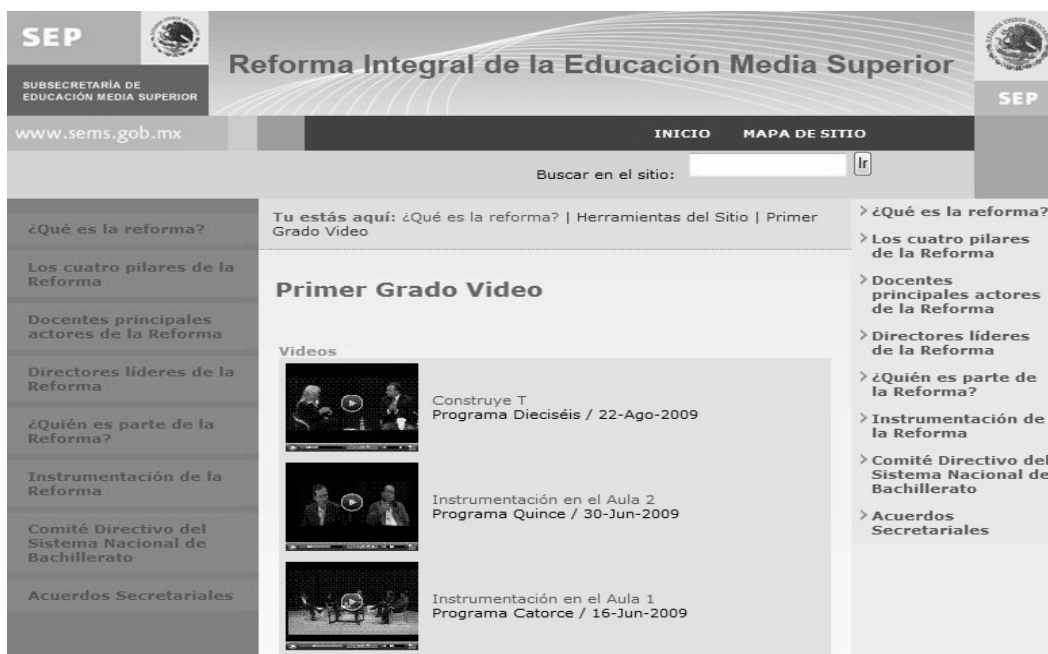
SEP

SUBSECRETARÍA DE EDUCACIÓN MEDIA SUPERIOR

Reforma Integral de la Educación Media Superior

SEP

www.sems.gob.mx

INICIO MAPA DE SITIO

Buscar en el sitio: Ir

¿Qué es la reforma?

Los cuatro pilares de la Reforma

Docentes principales actores de la Reforma

Directores líderes de la Reforma

¿Quién es parte de la Reforma?

Instrumentación de la Reforma

Comité Directivo del Sistema Nacional de Bachillerato

Acuerdos Secretariales

Tu estás aquí: ¿Qué es la reforma? | Herramientas del Sitio | Primer Grado Video

Primer Grado Video

Videos

Construye T
Programa Dieciséis / 22-Ago-2009

Instrumentación en el Aula 2
Programa Quince / 30-Jun-2009

Instrumentación en el Aula 1
Programa Catorce / 16-Jun-2009

¿Qué es la reforma?

Los cuatro pilares de la Reforma

Docentes principales actores de la Reforma

Directores líderes de la Reforma

¿Quién es parte de la Reforma?

Instrumentación de la Reforma

Comité Directivo del Sistema Nacional de Bachillerato

Acuerdos Secretariales